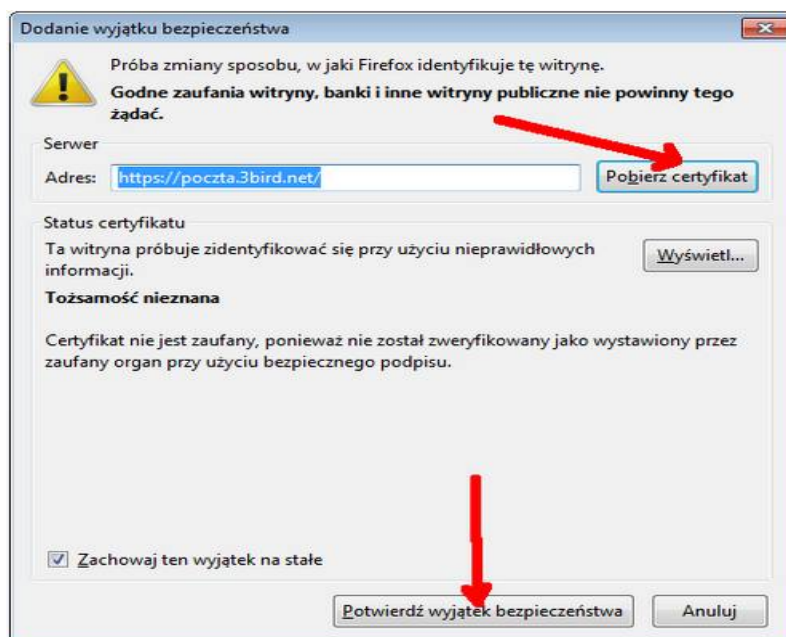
Dodanie wyjątku bezpieczeństwa

Próba zmiany sposobu, w jaki Firefox identyfikuje tę witrynę.

Godne zaufania witryny, banki i inne witryny publiczne nie powinny tego żądać.

Serwer

Adres: https://poczta.3bird.net/

Pobierz certyfikat

Status certyfikatu

Ta witryna próbuje zidentyfikować się przy użyciu nieprawidłowych informacji.

Wyświetl...

Tożsamość nieznana

Certyfikat nie jest zaufany, ponieważ nie został zweryfikowany jako wystawiony przez zaufany organ przy użyciu bezpiecznego podpisu.

Zachowaj ten wyjątek na stałe

Potwierdź wyjątek bezpieczeństwa

Anuluj